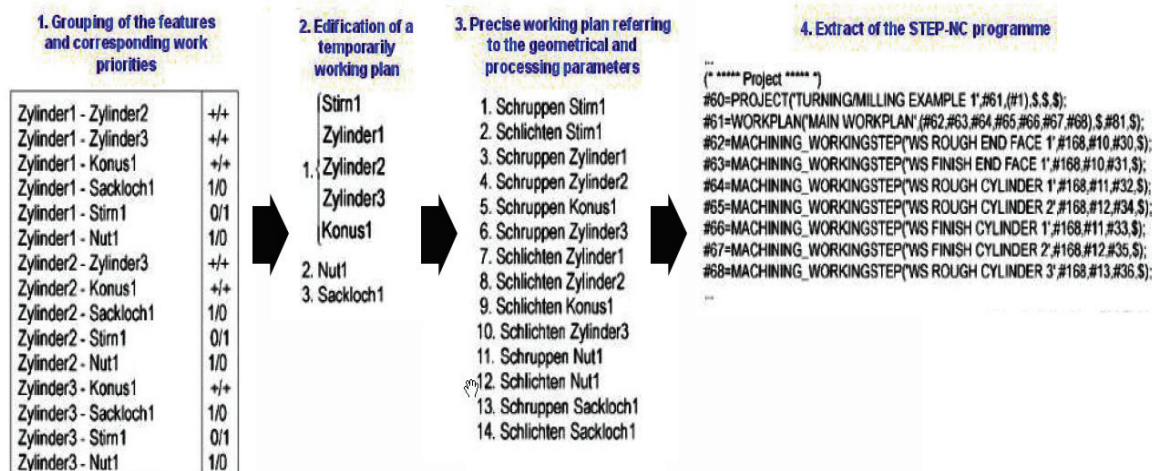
1. Grouping of the features and corresponding work priorities

| | |
|---|---|
| Zylinder1 - Zylinder2 | +/+ |
| Zylinder1 - Zylinder3 | +/+ |
| Zylinder1 - Konus1 | +/+ |
| Zylinder1 - Sackloch1 | 1/0 |
| Zylinder1 - Stirn1 | 0/1 |
| Zylinder1 - Nut1 | 1/0 |
| Zylinder2 - Zylinder3 | +/+ |
| Zylinder2 - Konus1 | +/+ |
| Zylinder2 - Sackloch1 | 1/0 |
| Zylinder2 - Stirn1 | 0/1 |
| Zylinder2 - Nut1 | 1/0 |
| Zylinder3 - Konus1 | +/+ |
| Zylinder3 - Sackloch1 | 1/0 |
| Zylinder3 - Stirn1 | 0/1 |
| Zylinder3 - Nut1 | 1/0 |

2. Edification of a temporarily working plan

1. Stirn1
Zylinder1
Zylinder2
Zylinder3
Konus1
2. Nut1
3. Sackloch1

3. Precise working plan referring to the geometrical and processing parameters

1. Schruppen Stirn1
2. Schlichten Stirn1
3. Schruppen Zylinder1
4. Schruppen Zylinder2
5. Schruppen Konus1
6. Schruppen Zylinder3
7. Schlichten Zylinder1
8. Schlichten Zylinder2
9. Schlichten Konus1
10. Schlichten Zylinder3
11. Schruppen Nut1
12. Schlichten Nut1
13. Schruppen Sackloch1
14. Schlichten Sackloch1

4. Extract of the STEP-NC programme

...
(* ***** Project ***** *)
#60=PROJECT('TURNING/MILLING EXAMPLE 1',#61,(#1),$,$,$);
#61=WORKPLAN('MAIN WORKPLAN',(#62,#63,#64,#65,#66,#67,#68),$,#81,$);
#62=MACHINING_WORKINGSTEP('WS ROUGH END FACE 1',#168,#10,#30,$);
#63=MACHINING_WORKINGSTEP('WS FINISH END FACE 1',#168,#10,#31,$);
#64=MACHINING_WORKINGSTEP('WS ROUGH CYLINDER 1',#168,#11,#32,$);
#65=MACHINING_WORKINGSTEP('WS ROUGH CYLINDER 2',#168,#12,#34,$);
#66=MACHINING_WORKINGSTEP('WS FINISH CYLINDER 1',#168,#11,#33,$);
#67=MACHINING_WORKINGSTEP('WS FINISH CYLINDER 2',#168,#12,#35,$);
#68=MACHINING_WORKINGSTEP('WS ROUGH CYLINDER 3',#168,#13,#36,$);
...